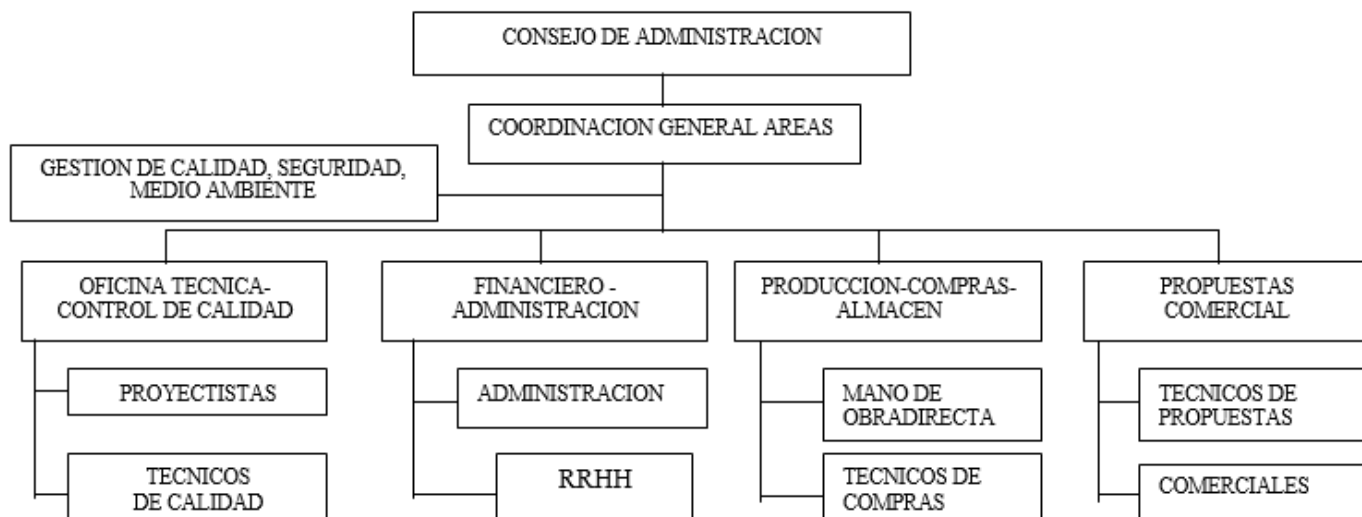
CONSEJO DE ADMINISTRACION

COORDINACION GENERAL AREAS

GESTION DE CALIDAD, SEGURIDAD, MEDIO AMBIENTE

OFICINA TECNICA-CONTROL DE CALIDAD

PROYECTISTAS

TECNICOS DE CALIDAD

FINANCIERO - ADMINISTRACION

ADMINISTRACION

RRHH

PRODUCCION-COMPRAS-ALMACEN

MANO DE OBRADIRECTA

TECNICOS DE COMPRAS

PROPUESTAS COMERCIAL

TECNICOS DE PROPUESTAS

COMERCIALES